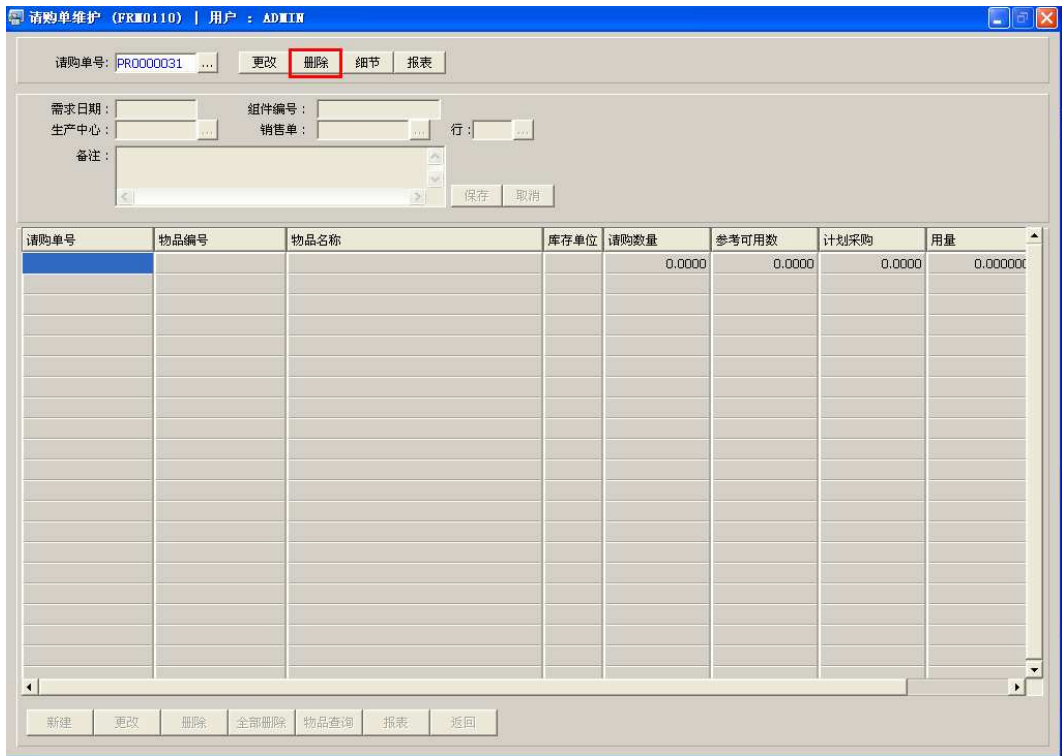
请购单维护 (FRM0110) | 用户 : ADMIN

请购单号: PR0000031 ... 更改 删除 细节 报表

需求日期： 组件编号：
生产中心： ... 销售单： ... 行： ...
备注：
保存 取消

| 请购单号 | 物品编号 | 物品名称 | 库存单位 | 请购数量 | 参考可用数 | 计划采购 | 用量 |
|---|---|---|---|---|---|---|---|
| | | | | 0.0000 | 0.0000 | 0.0000 | 0.000000 |

新建 更改 删除 全部删除 物品查询 报表 返回